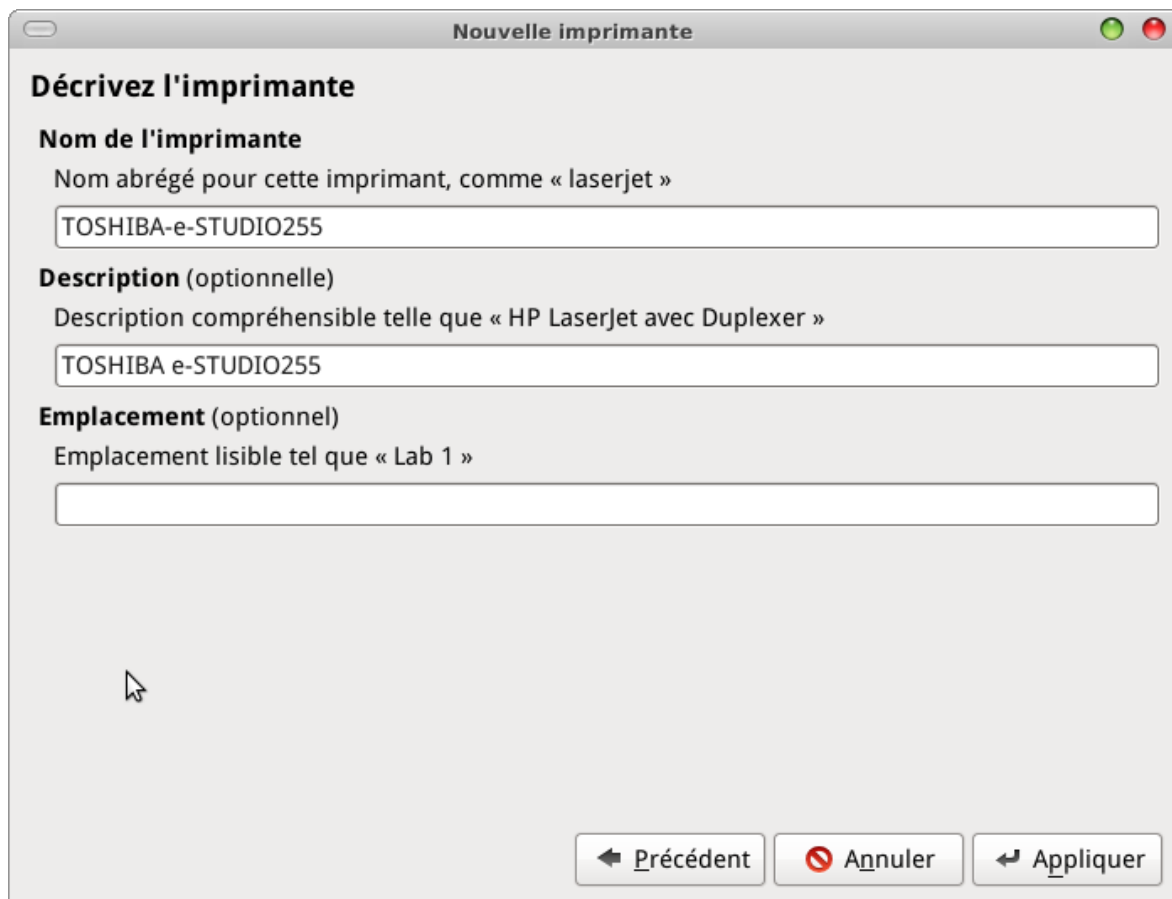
Nouvelle imprimante

Décrivez l'imprimante

Nom de l'imprimante

Nom abrégé pour cette imprimant, comme « laserjet »

TOSHIBA-e-STUDIO255

Description (optionnelle)

Description compréhensible telle que « HP LaserJet avec Duplexer »

TOSHIBA e-STUDIO255

Emplacement (optionnel)

Emplacement lisible tel que « Lab 1 »

Précédent
Annuler
Appliquer